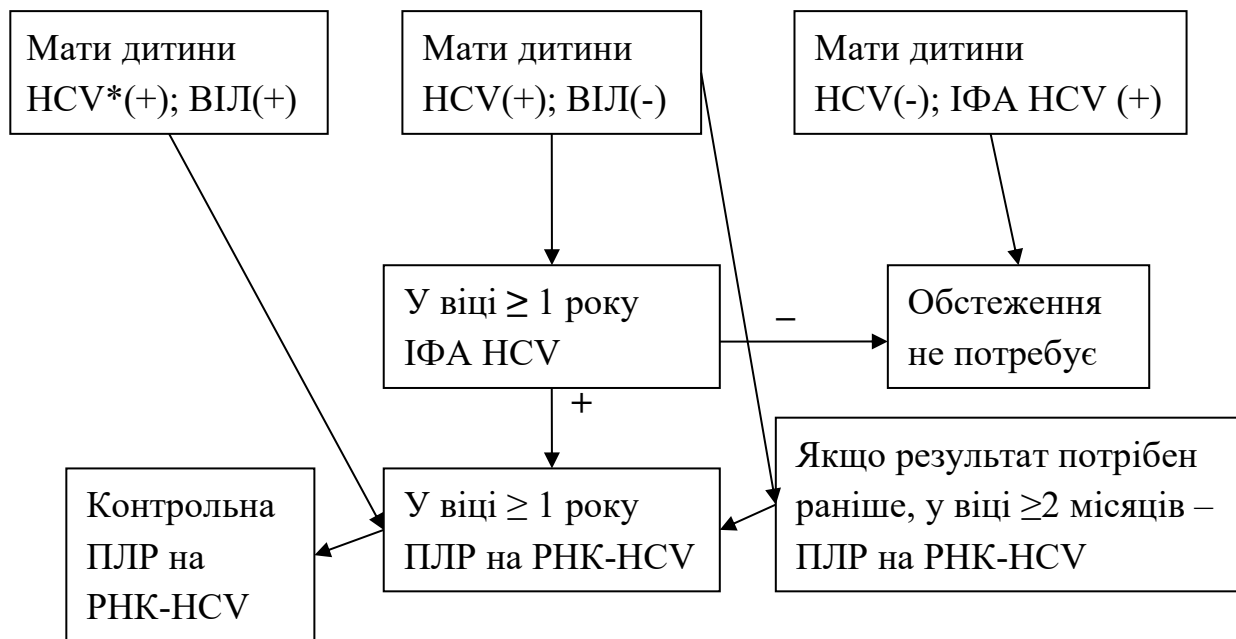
Мати дитини HCV*(+); ВІЛ(+)

Мати дитини HCV(+); ВІЛ(-)

Мати дитини HCV(-); ІФА HCV (+)

У віці $\geq$ 1 року ІФА HCV

–

Обстеження не потребує

+

Контрольна ПЛР на РНК-HCV

У віці $\geq$ 1 року ПЛР на РНК-HCV

Якщо результат потрібен раніше, у віці $\geq$2 місяців – ПЛР на РНК-HCV